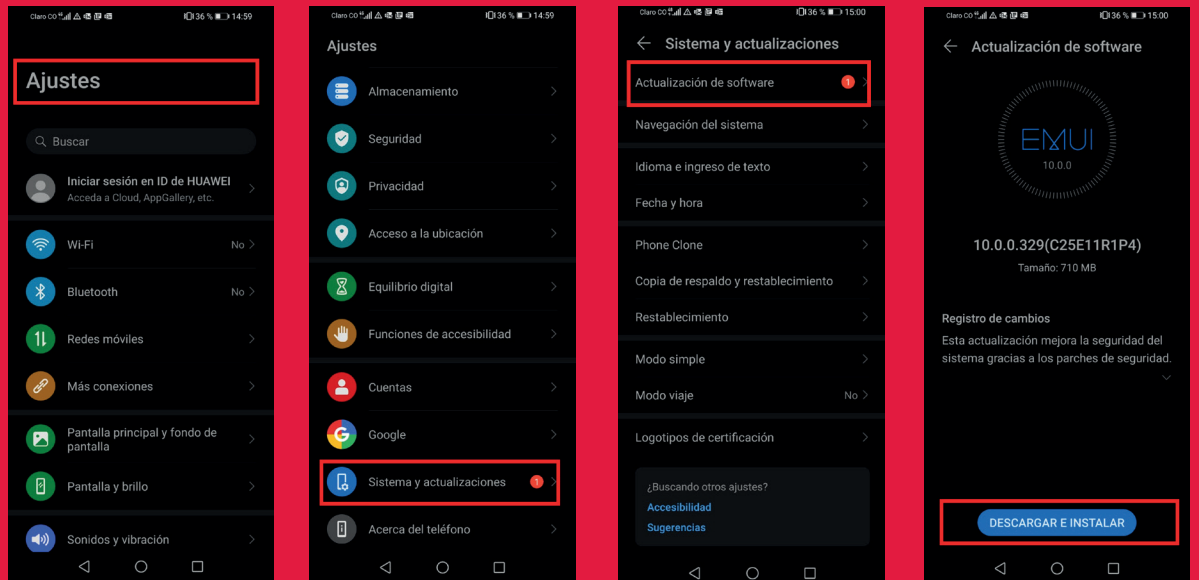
Claro CO 36 % 14:59

Ajustes

Buscar

Iniciar sesión en ID de HUAWEI
Acceda a Cloud, AppGallery, etc.

Wi-Fi No

Bluetooth No

Redes móviles

Más conexiones

Pantalla principal y fondo de pantalla

Pantalla y brillo

Sonidos y vibración

Claro CO 36 % 14:59

Ajustes

Almacenamiento

Seguridad

Privacidad

Acceso a la ubicación

Equilibrio digital

Funciones de accesibilidad

Cuentas

Google

Sistema y actualizaciones 1

Acerca del teléfono

Claro CO 36 % 15:00

Sistema y actualizaciones

Actualización de software 1

Navegación del sistema

Idioma e ingreso de texto

Fecha y hora

Phone Clone

Copia de respaldo y restablecimiento

Restablecimiento

Modo simple

Modo viaje No

Logotipos de certificación

¿Buscando otros ajustes?
Accesibilidad
Sugerencias

Claro CO 36 % 15:00

Actualización de software

EMUI
10.0.0

10.0.0.329(C25E11R1P4)
Tamaño: 710 MB

Registro de cambios
Esta actualización mejora la seguridad del sistema gracias a los parches de seguridad.

DESCARGAR E INSTALAR